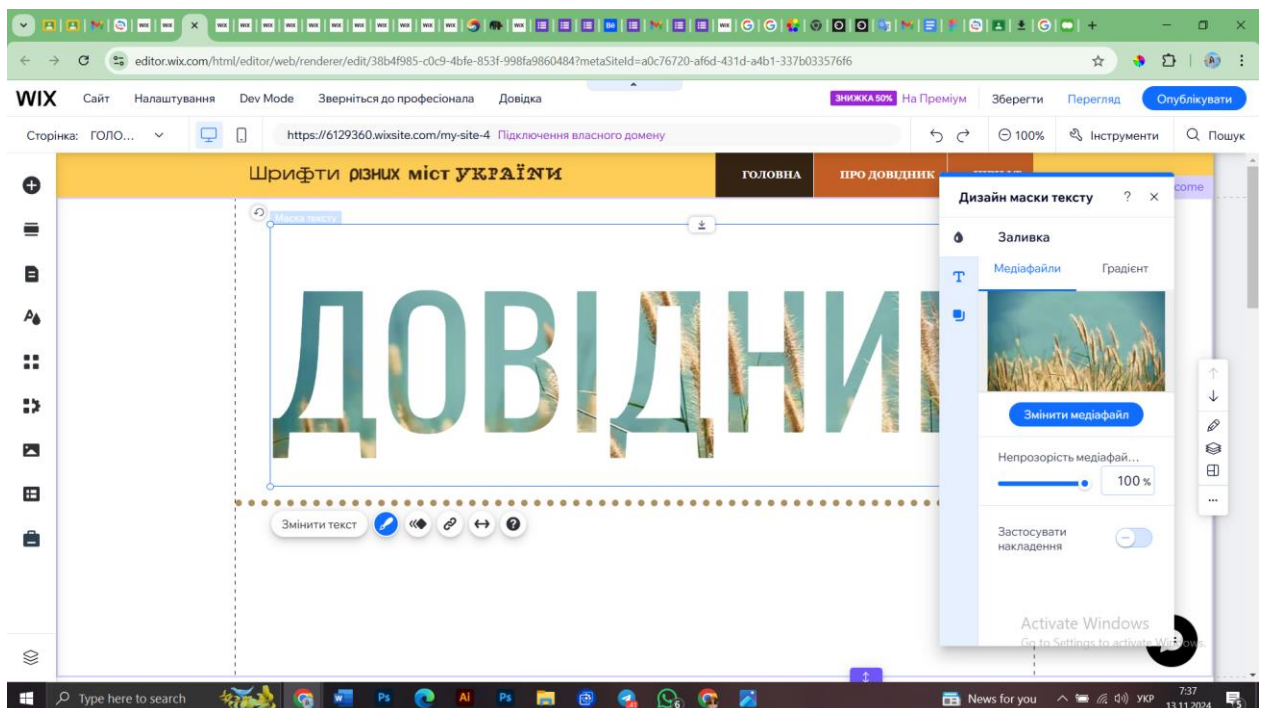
editor.wix.com/html/editor/web/renderer/edit/38b4f985-c0c9-4bfe-853f-998fa9860484?metaSiteId=a0c76720-af6d-431d-a4b1-337b033576f6

WIX Сайт Налаштування Dev Mode Зверніться до професіонала Довідка ЗНИЖКА 50% На Преміум Зберегти Перегляд Опублікувати

Сторінка: ГОЛО... https://6129360.wixsite.com/my-site-4 Підключення власного домену 100% Інструменти Пошук

Шрифти різних міст УКРАЇНИ ГОЛОВНА ПРО ДОВІДНИК

Маска тексту

ДОВІДНИК

Змінити текст

Дизайн маски тексту ? ×

Заливка

Медіафайли Градієнт

Змінити медіафайл

Непрозорість медіафай...

100 %

Застосувати накладення

Activate Windows
Go to Settings to activate Windows.

come

Type here to search News for you УКР 7:37 13.11.2024